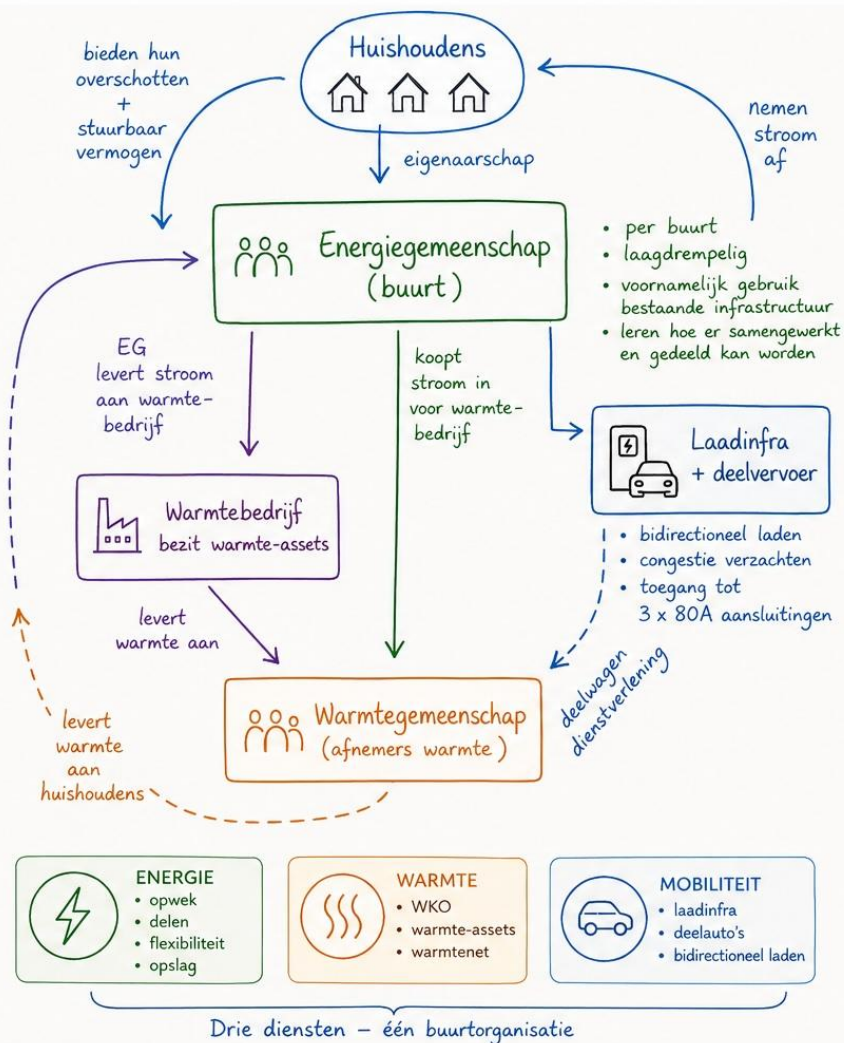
Huishoudens

bieden hun overschotten + stuurbaar vermogen

eigenaarschap

nemen stroom af

Energiegemeenschap (buurt)

• per buurt
• laagdrempelig
• voornamelijk gebruik bestaande infrastructuur
• leren hoe er samengewerkt en gedeeld kan worden

EG levert stroom aan warmtebedrijf

koopt stroom in voor warmtebedrijf

Laadinfra + deelvervoer

Warmtebedrijf
bezit warmte-assets

• bidirectioneel laden
• congestie verzachten
• toegang tot 3 x 80A aansluitingen

levert warmte aan

deelwagen dienstverlening

Warmtegemeenschap (afnemers warmte)

levert warmte aan huishoudens

ENERGIE
• opwek
• delen
• flexibiliteit
• opslag

WARMTE
• WKO
• warmte-assets
• warmtenet

MOBILITEIT
• laadinfra
• deelauto's
• bidirectioneel laden

Drie diensten – één buurtorganisatie